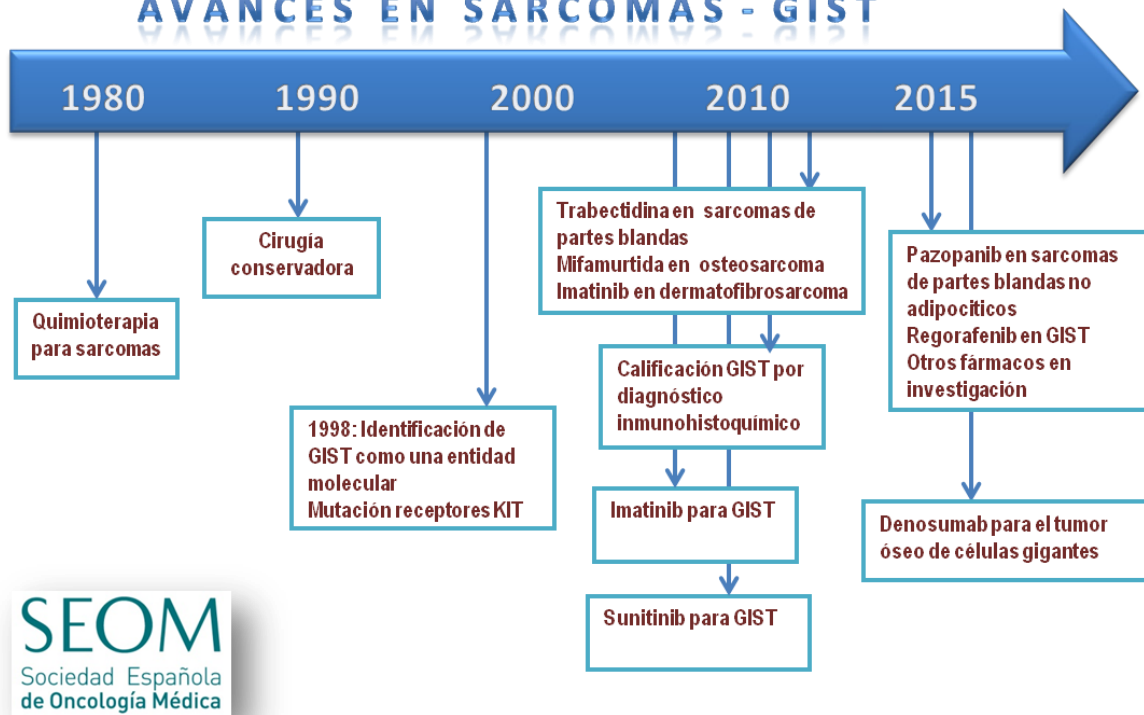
AVANCES EN SARCOMAS - GIST

1980

1990

2000

2010

2015

Quimioterapia para sarcomas

Cirugía conservadora

1998: Identificación de GIST como una entidad molecular
Mutación receptores KIT

Trabectidina en sarcomas de partes blandas
Mifamurtida en osteosarcoma
Imatinib en dermatofibrosarcoma

Calificación GIST por diagnóstico inmunohistoquímico

Imatinib para GIST

Sunitinib para GIST

Pazopanib en sarcomas de partes blandas no adipocíticos
Regorafenib en GIST
Otros fármacos en investigación

Denosumab para el tumor óseo de células gigantes

SEOM
Sociedad Española de Oncología Médica